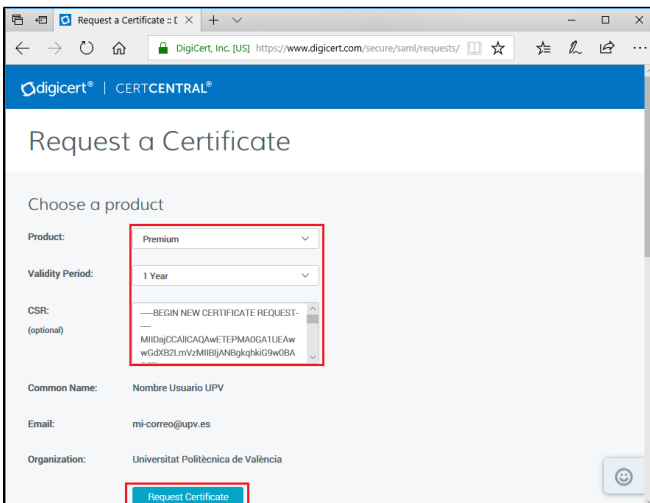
Request a Certificate :: D

DigiCert, Inc. [US] https://www.digicert.com/secure/saml/requests/

digicert® | CERTCENTRAL®

Request a Certificate

Choose a product

Product: Premium

Validity Period: 1 Year

CSR: (optional)

-----BEGIN NEW CERTIFICATE REQUEST-----
MIIDajCCAlICAQAwETEPMA0GA1UEAwwGdXB2LmVzMIIBIjANBgkqhkiG9w0BA

Common Name: Nombre Usuario UPV

Email: mi-correo@upv.es

Organization: Universitat Politècnica de València

Request Certificate